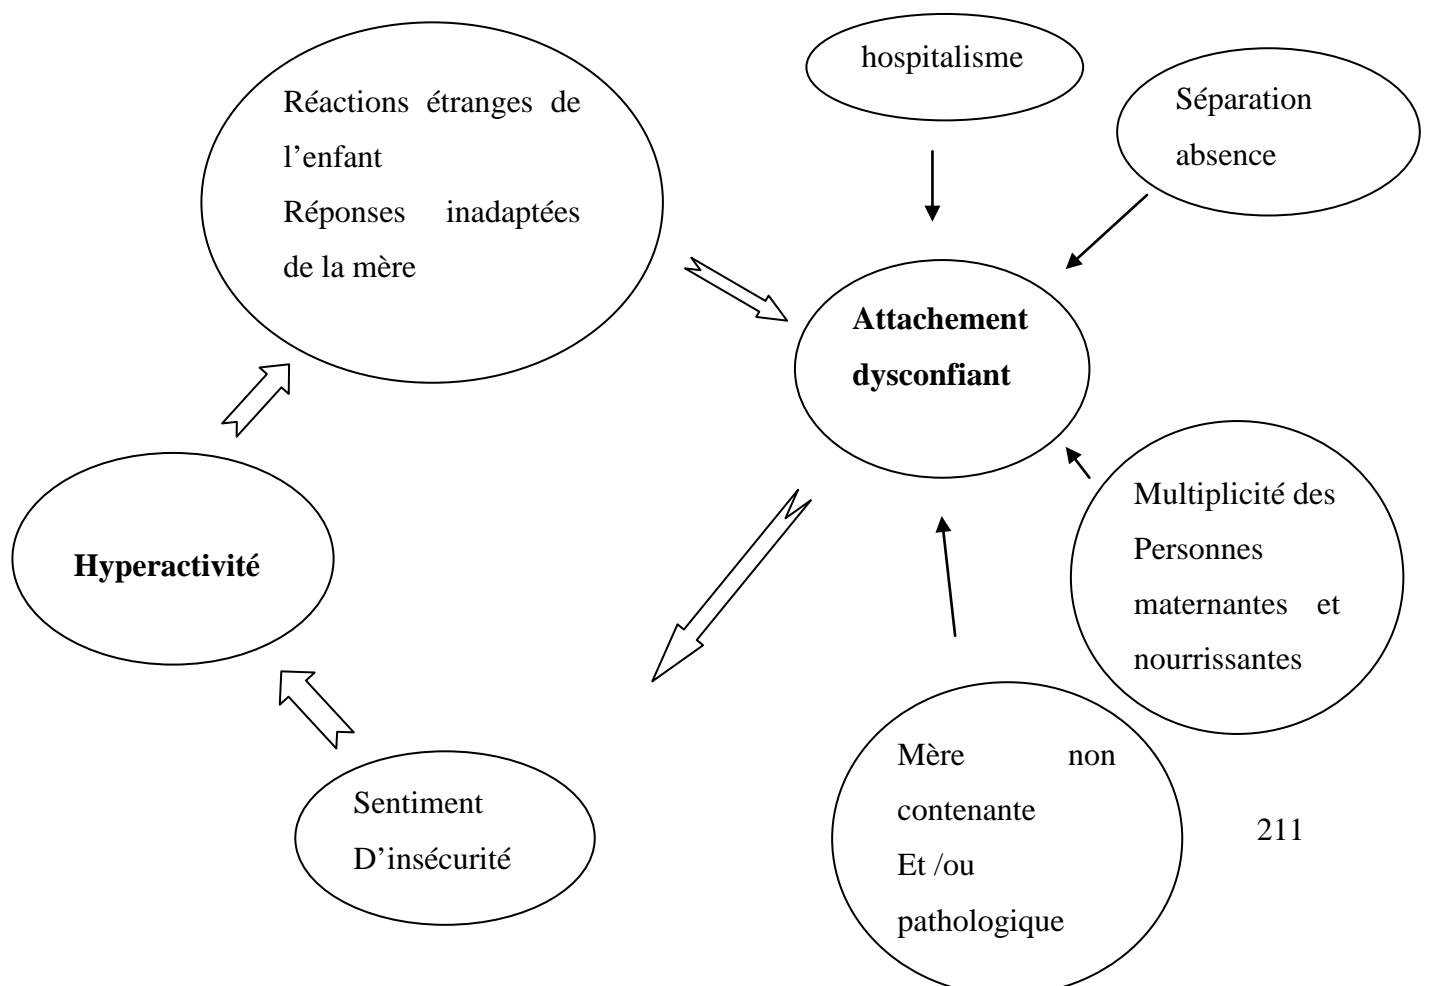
hospitalisme

Réactions étranges de l'enfant
Réponses inadaptées de la mère

Séparation
absence

**Attachement dysconfiant**

**Hyperactivité**

Multiplicité des Personnes maternantes et nourrissantes

Sentiment D'insécurité

Mère non contenante
Et /ou pathologique

211